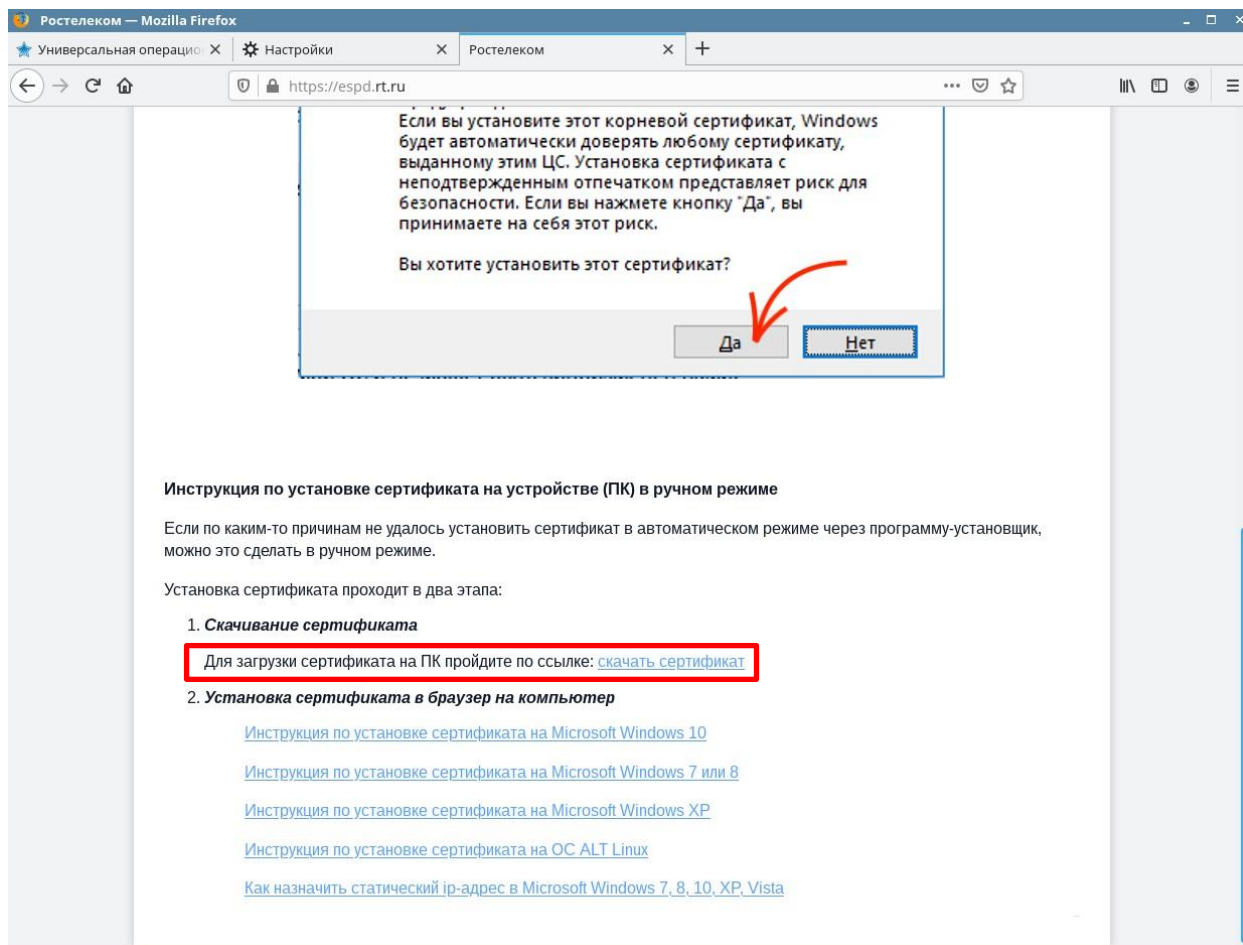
Ростелеком — Mozilla Firefox

Универсальная операцио ✕
Настройки ✕
Ростелеком ✕
+

https://espd.rt.ru

Если вы установите этот корневой сертификат, Windows будет автоматически доверять любому сертификату, выданному этим ЦС. Установка сертификата с неподтвержденным отпечатком представляет риск для безопасности. Если вы нажмете кнопку "Да", вы принимаете на себя этот риск.

Вы хотите установить этот сертификат?

Да
Нет

Инструкция по установке сертификата на устройстве (ПК) в ручном режиме

Если по каким-то причинам не удалось установить сертификат в автоматическом режиме через программу-установщик, можно это сделать в ручном режиме.

Установка сертификата проходит в два этапа:

1. Скачивание сертификата

Для загрузки сертификата на ПК пройдите по ссылке: скачать сертификат

2. Установка сертификата в браузер на компьютер

Инструкция по установке сертификата на Microsoft Windows 10

Инструкция по установке сертификата на Microsoft Windows 7 или 8

Инструкция по установке сертификата на Microsoft Windows XP

Инструкция по установке сертификата на ОС ALT Linux

Как назначить статический ip-адрес в Microsoft Windows 7, 8, 10, XP, Vista